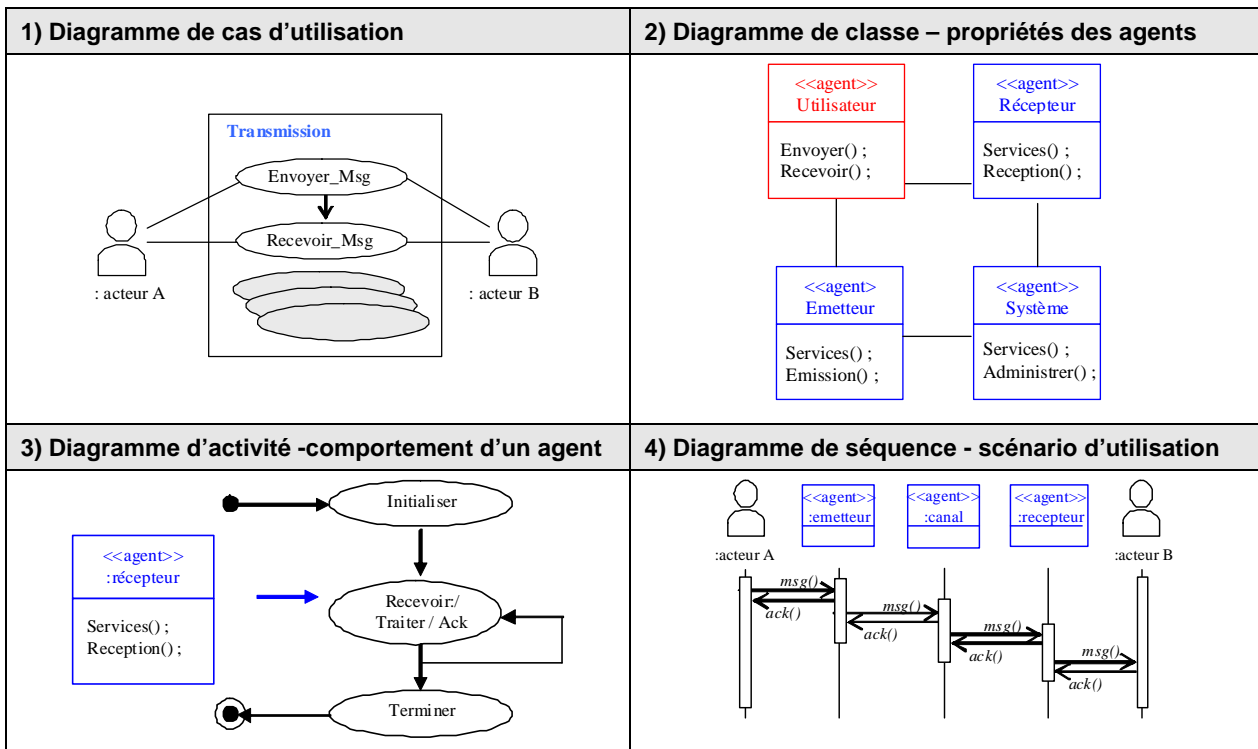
| 1) Diagramme de cas d’utilisation | 2) Diagramme de classe – propriétés des agents |
|---|---|
| Transmission<br>Envoyer_Msg<br>Recevoir_Msg<br>: acteur A<br>: acteur B | <<agent>> Utilisateur<br>Envoyer() ;<br>Recevoir() ;<br><<agent>> Récepteur<br>Services() ;<br>Reception() ;<br><<agent> Emetteur<br>Services() ;<br>Emission() ;<br><<agent>> Système<br>Services() ;<br>Administrer() ; |
| **3) Diagramme d’activité -comportement d’un agent** | **4) Diagramme de séquence - scénario d’utilisation** |
| Initialiser<br><<agent>> :récepteur<br>Services() ;<br>Reception() ;<br>Recevoir:/ Traiter / Ack<br>Terminer | <<agent>> :emetteur<br><<agent>> :canal<br><<agent>> :recepteur<br>:acteur A<br>:acteur B<br>msg()<br>ack()<br>msg()<br>ack()<br>msg()<br>ack()<br>msg()<br>ack() |